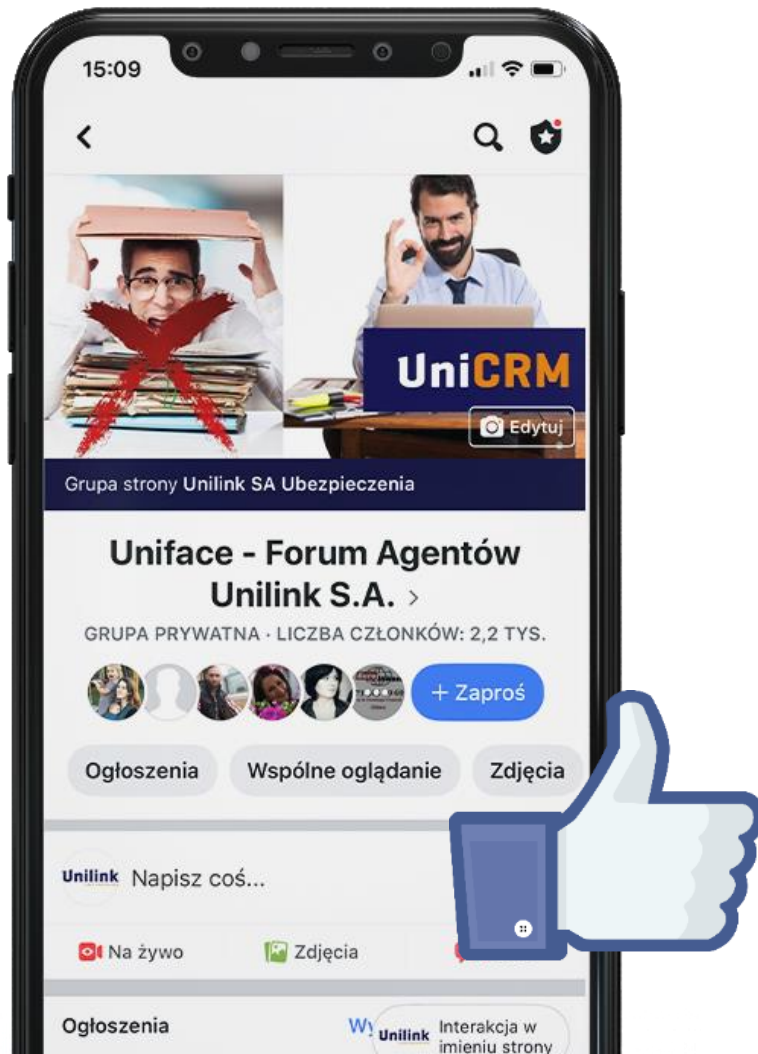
15:09

UniCRM

Edytuj

Grupa strony Unilink SA Ubezpieczenia

Uniface - Forum Agentów Unilink S.A. >

GRUPA PRYWATNA · LICZBA CZŁONKÓW: 2,2 TYS.

+ Zaproś

Ogłoszenia

Wspólne oglądanie

Zdjęcia

Unilink Napisz coś...

Na żywo

Zdjęcia

Ogłoszenia

Wy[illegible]

Unilink Interakcja w imieniu strony